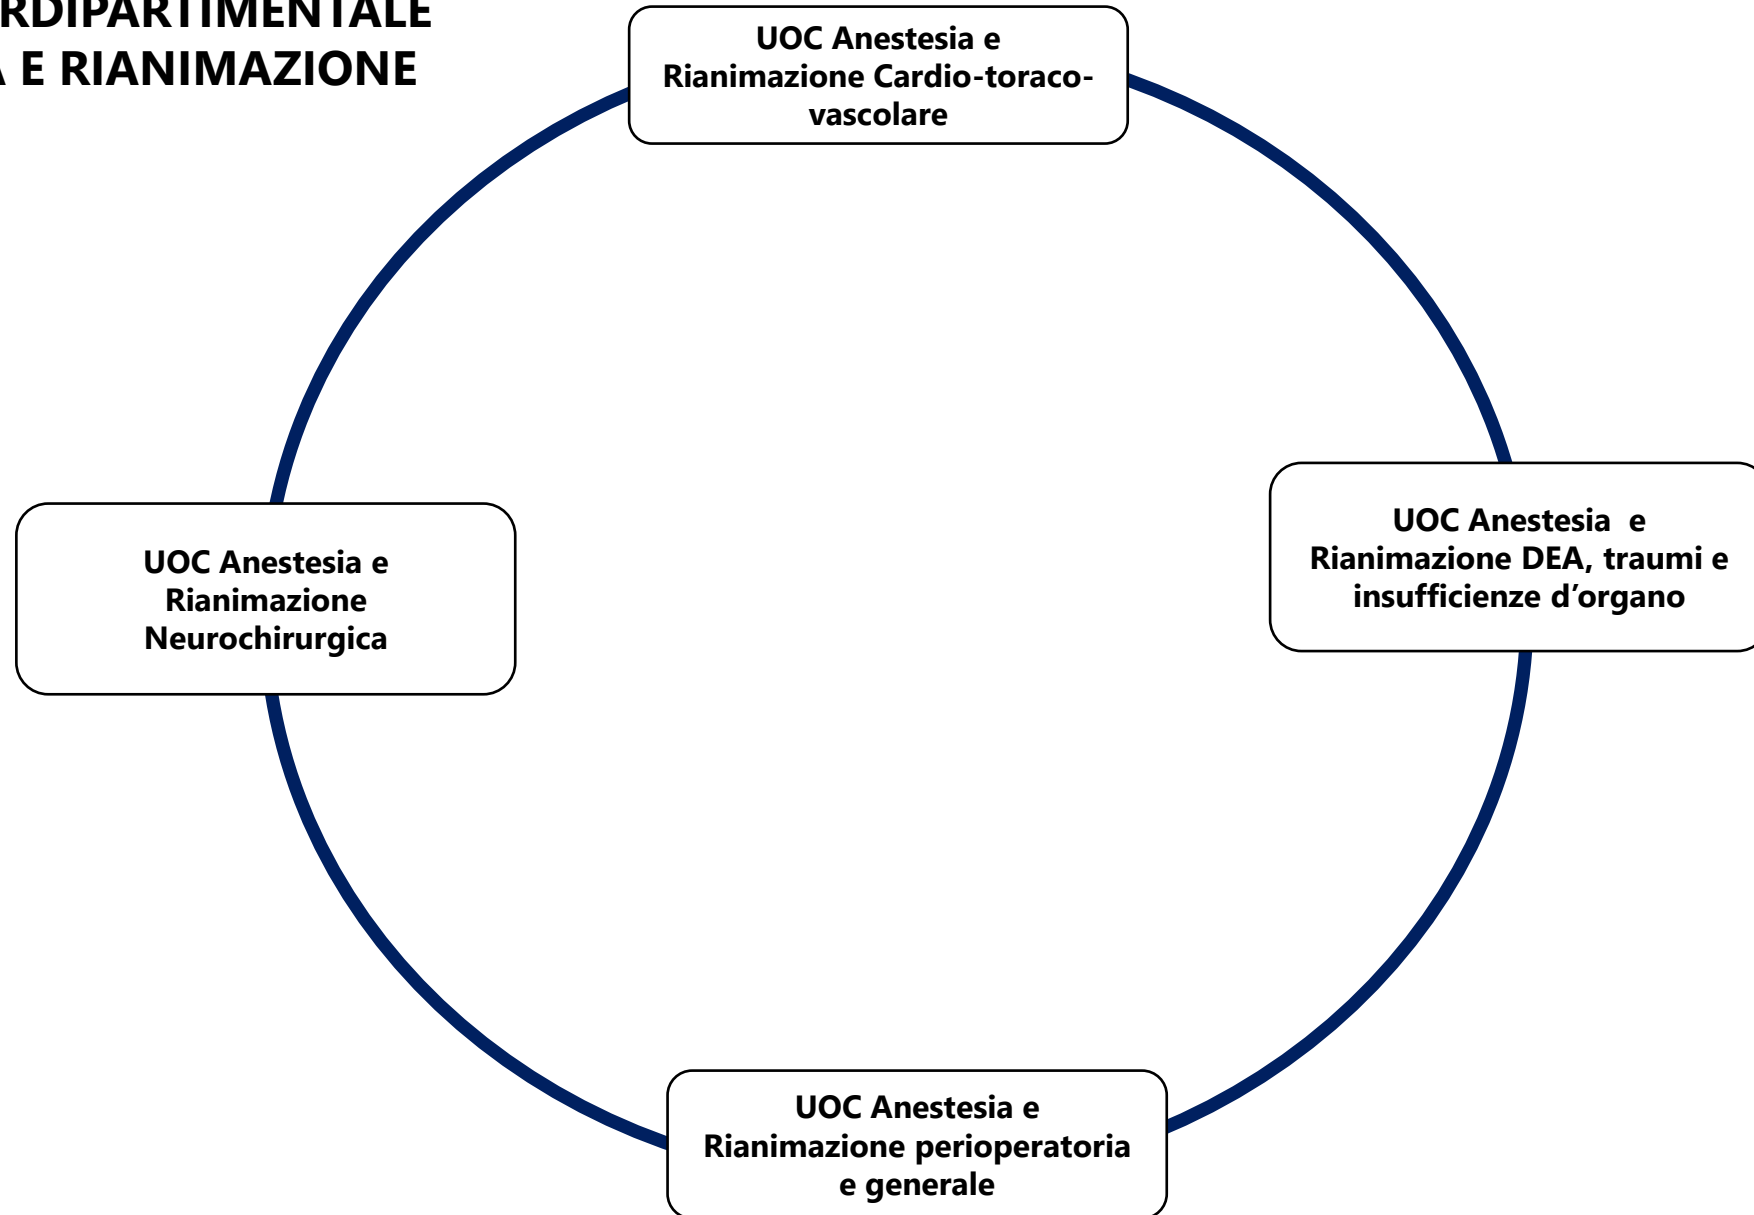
RDIPARTIMENTALE
A E RIANIMAZIONE

UOC Anestesia e Rianimazione Cardio-toraco-vascolare

UOC Anestesia e Rianimazione Neurochirurgica

UOC Anestesia e Rianimazione DEA, traumi e insufficienze d'organo

UOC Anestesia e Rianimazione perioperatoria e generale